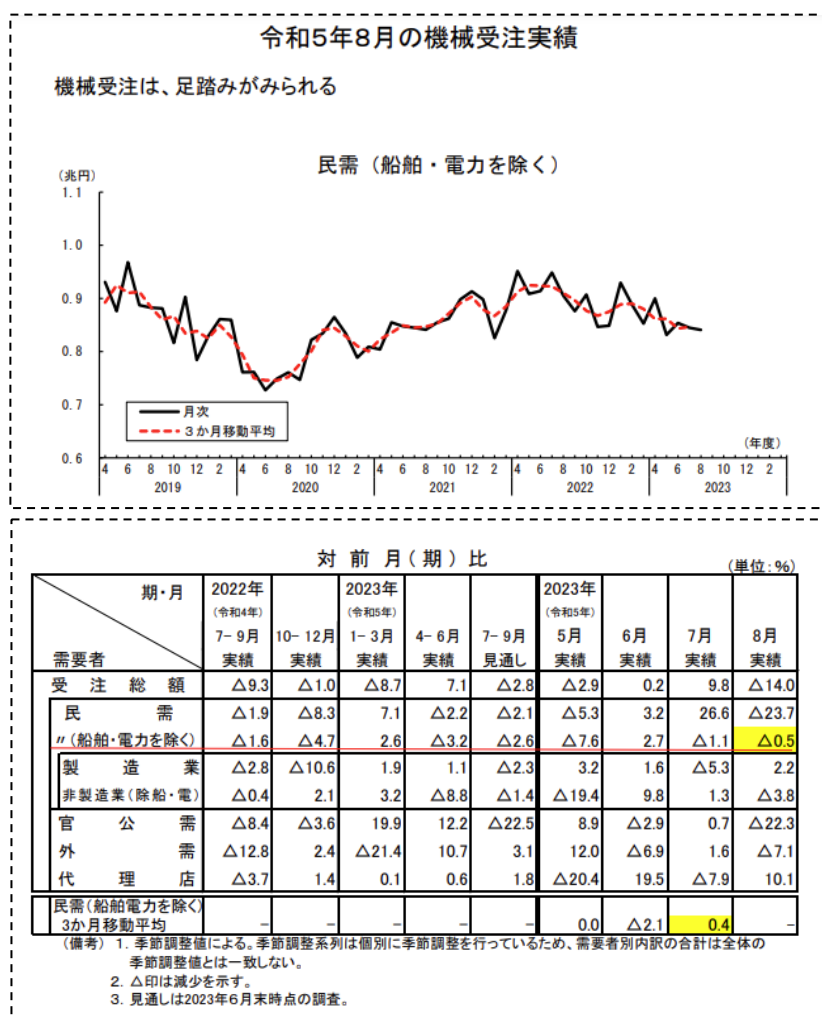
令和5年8月の機械受注実績

機械受注は、足踏みがみられる

民需（船舶・電力を除く）

（兆円）
1.1
1.0
0.9
0.8
0.7
0.6

月次
3か月移動平均

（年度）

4 6 8 10 12 2 4 6 8 10 12 2 4 6 8 10 12 2 4 6 8 10 12 2 4 6 8 10 12 2
2019 2020 2021 2022 2023

対 前 月（期）比

（単位：%）

| 期・月 需要者 | 2022年 (令和4年) 7－9月 実績 | 10－12月 実績 | 2023年 (令和5年) 1－3月 実績 | 4－6月 実績 | 7－9月 見通し | 2023年 (令和5年) 5月 実績 | 6月 実績 | 7月 実績 | 8月 実績 |
|---|---|---|---|---|---|---|---|---|---|
| 受注総額 | △9.3 | △1.0 | △8.7 | 7.1 | △2.8 | △2.9 | 0.2 | 9.8 | △14.0 |
| 民需 | △1.9 | △8.3 | 7.1 | △2.2 | △2.1 | △5.3 | 3.2 | 26.6 | △23.7 |
| 〃（船舶・電力を除く） | △1.6 | △4.7 | 2.6 | △3.2 | △2.6 | △7.6 | 2.7 | △1.1 | △0.5 |
| 製造業 | △2.8 | △10.6 | 1.9 | 1.1 | △2.3 | 3.2 | 1.6 | △5.3 | 2.2 |
| 非製造業（除船・電） | △0.4 | 2.1 | 3.2 | △8.8 | △1.4 | △19.4 | 9.8 | 1.3 | △3.8 |
| 官公需 | △8.4 | △3.6 | 19.9 | 12.2 | △22.5 | 8.9 | △2.9 | 0.7 | △22.3 |
| 外需 | △12.8 | 2.4 | △21.4 | 10.7 | 3.1 | 12.0 | △6.9 | 1.6 | △7.1 |
| 代理店 | △3.7 | 1.4 | 0.1 | 0.6 | 1.8 | △20.4 | 19.5 | △7.9 | 10.1 |
| 民需（船舶電力を除く）3か月移動平均 | － | － | － | － | － | 0.0 | △2.1 | 0.4 | － |

（備考）1. 季節調整値による。季節調整系列は個別に季節調整を行っているため、需要者別内訳の合計は全体の季節調整値とは一致しない。
2. △印は減少を示す。
3. 見通しは2023年6月末時点の調査。